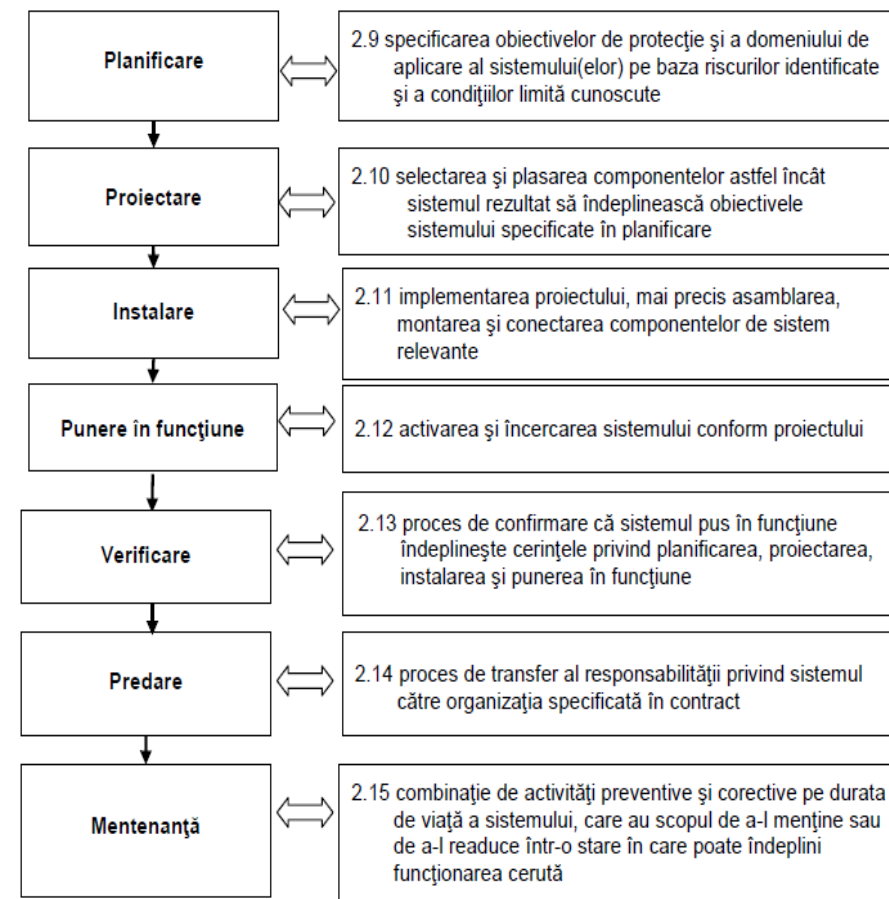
Planificare

2.9 specificarea obiectivelor de protecţie şi a domeniului de aplicare al sistemului(elor) pe baza riscurilor identificate şi a condiţiilor limită cunoscute

Proiectare

2.10 selectarea şi plasarea componentelor astfel încât sistemul rezultat să îndeplinească obiectivele sistemului specificate în planificare

Instalare

2.11 implementarea proiectului, mai precis asamblarea, montarea şi conectarea componentelor de sistem relevante

Punere în funcţiune

2.12 activarea şi încercarea sistemului conform proiectului

Verificare

2.13 proces de confirmare că sistemul pus în funcţiune îndeplineşte cerinţele privind planificarea, proiectarea, instalarea şi punerea în funcţiune

Predare

2.14 proces de transfer al responsabilităţii privind sistemul către organizaţia specificată în contract

Mentenanţă

2.15 combinaţie de activităţi preventive şi corective pe durata de viaţă a sistemului, care au scopul de a-l menţine sau de a-l reduce într-o stare în care poate îndeplini funcţionarea cerută